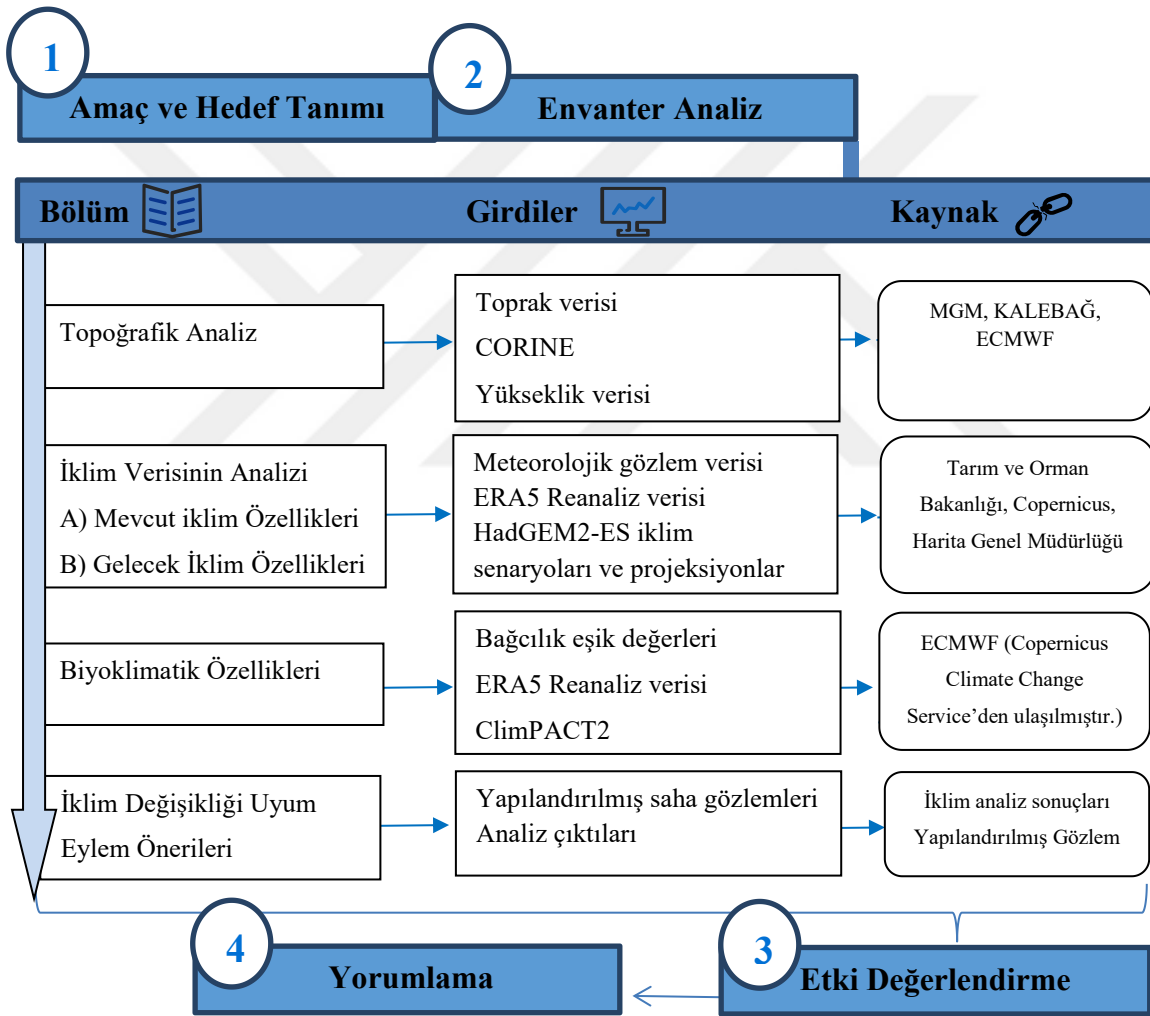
1

Amaç ve Hedef Tanımı

2

Envanter Analiz

Bölüm

Girdiler

Kaynak

Topoğrafik Analiz

Toprak verisi
CORINE
Yükseklik verisi

MGM, KALEBAĞ, ECMWF

İklim Verisinin Analizi
A) Mevcut iklim Özellikleri
B) Gelecek İklim Özellikleri

Meteorolojik gözlem verisi
ERA5 Reanaliz verisi
HadGEM2-ES iklim senaryoları ve projeksiyonlar

Tarım ve Orman Bakanlığı, Copernicus, Harita Genel Müdürlüğü

Biyoklimatik Özellikleri

Bağcılık eşik değerleri
ERA5 Reanaliz verisi
ClimPACT2

ECMWF (Copernicus Climate Change Service'den ulaşılmıştır.)

İklim Değişikliği Uyum Eylem Önerileri

Yapılandırılmış saha gözlemleri
Analiz çıktıları

İklim analiz sonuçları
Yapılandırılmış Gözlem

4

Yorumlama

3

Etki Değerlendirme